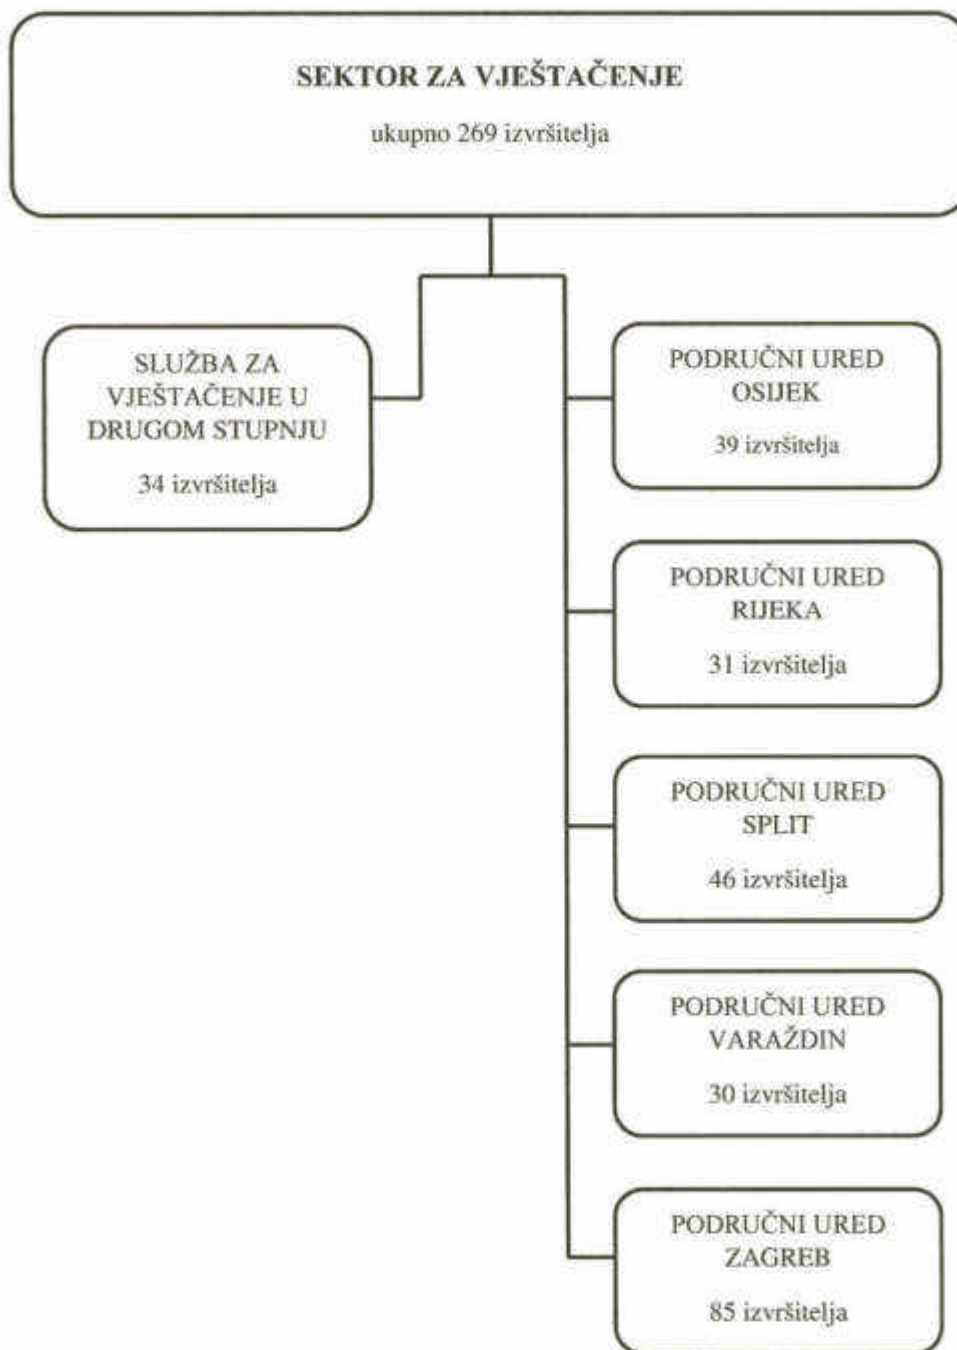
SEKTOR ZA VJEŠTAČENJE

ukupno 269 izvršitelja

SLUŽBA ZA VJEŠTAČENJE U DRUGOM STUPNJU

34 izvršitelja

PODRUČNI URED OSIJEK

39 izvršitelja

PODRUČNI URED RIJEKA

31 izvršitelja

PODRUČNI URED SPLIT

46 izvršitelja

PODRUČNI URED VARAŽDIN

30 izvršitelja

PODRUČNI URED ZAGREB

85 izvršitelja